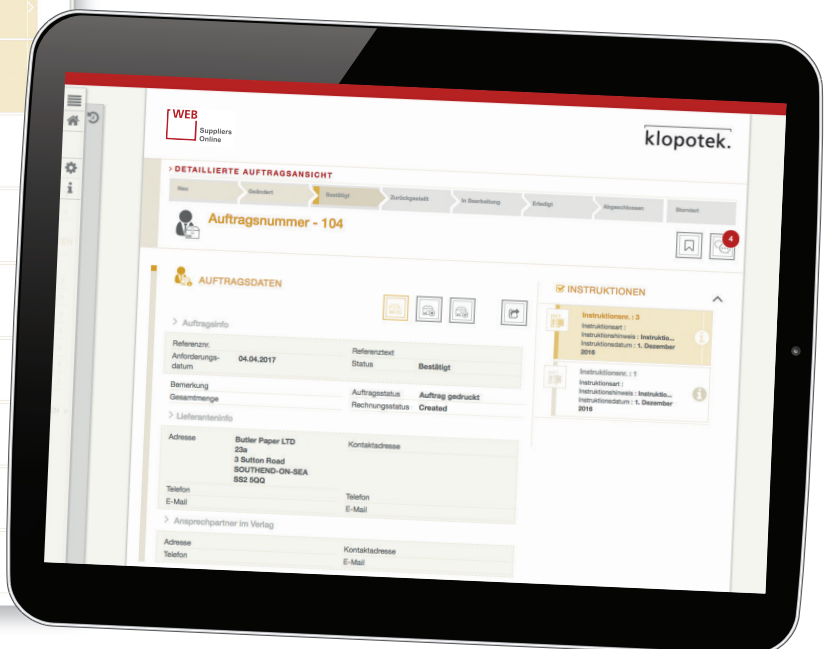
WEB
Suppliers
Online

klopotek.

> DETAILLIERTE AUFTRAGSANSICHT

Neu
Geändert
Bestätigt
Zurückgestellt
In Bearbeitung
Erledigt
Abgeschlossen
Storniert

Auftragsnummer - 104

4

AUFTRAGSDATEN

> Auftragsinfo

Referenznr.
Anforderungsdatum 04.04.2017
Referenztext
Status Bestätigt

Bemerkung
Gesamtmenge
Auftragsstatus Auftrag gedruckt
Rechnungsstatus Created

> Lieferanteninfo

Adresse Butler Paper LTD
23a
3 Sutton Road
SOUTHEND-ON-SEA
SS2 5QQ
Kontaktadresse
Telefon
E-Mail
Telefon
E-Mail

> Ansprechpartner im Verlag

Adresse
Telefon
Kontaktadresse
E-Mail

INSTRUKTIONEN

Instruktionsnr. : 3
Instruktionsart :
Instruktionshinweis : Instruktio...
Instruktionsdatum : 1. Dezember 2016

Instruktionsnr. : 1
Instruktionsart :
Instruktionshinweis : Instruktio...
Instruktionsdatum : 1. Dezember 2016